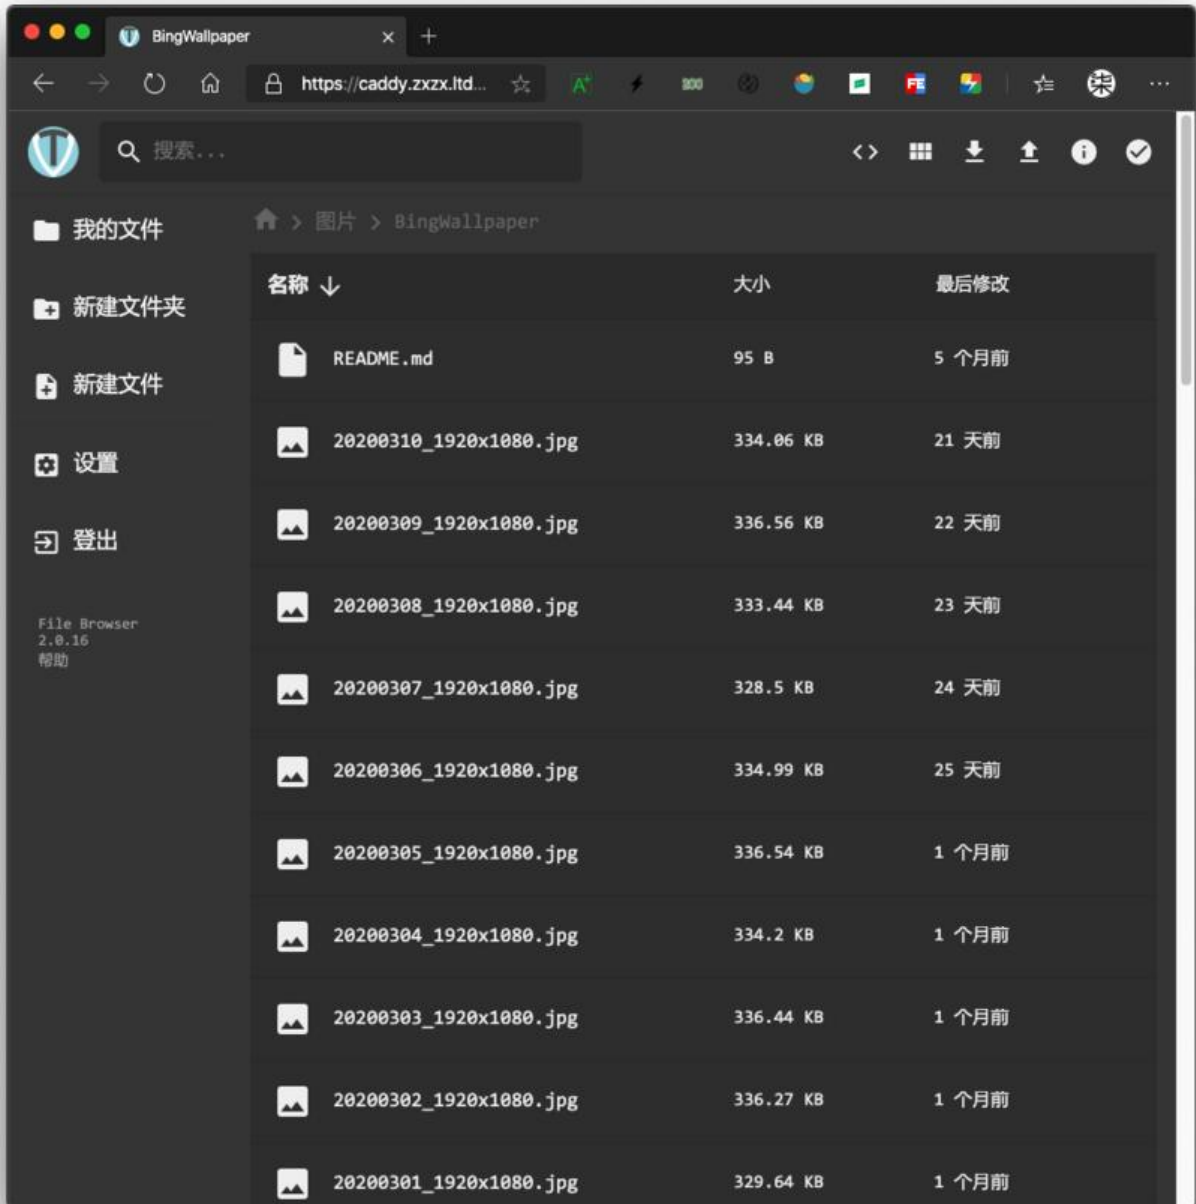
BingWallpaper ×

https://caddy.zxzx.ltd...

搜索...

我的文件

新建文件夹

新建文件

设置

登出

File Browser
2.0.16
帮助

图片 > BingWallpaper

| 名称 ↓ | 大小 | 最后修改 |
|---|---|---|
| README.md | 95 B | 5 个月前 |
| 20200310_1920x1080.jpg | 334.06 KB | 21 天前 |
| 20200309_1920x1080.jpg | 336.56 KB | 22 天前 |
| 20200308_1920x1080.jpg | 333.44 KB | 23 天前 |
| 20200307_1920x1080.jpg | 328.5 KB | 24 天前 |
| 20200306_1920x1080.jpg | 334.99 KB | 25 天前 |
| 20200305_1920x1080.jpg | 336.54 KB | 1 个月前 |
| 20200304_1920x1080.jpg | 334.2 KB | 1 个月前 |
| 20200303_1920x1080.jpg | 336.44 KB | 1 个月前 |
| 20200302_1920x1080.jpg | 336.27 KB | 1 个月前 |
| 20200301_1920x1080.jpg | 329.64 KB | 1 个月前 |